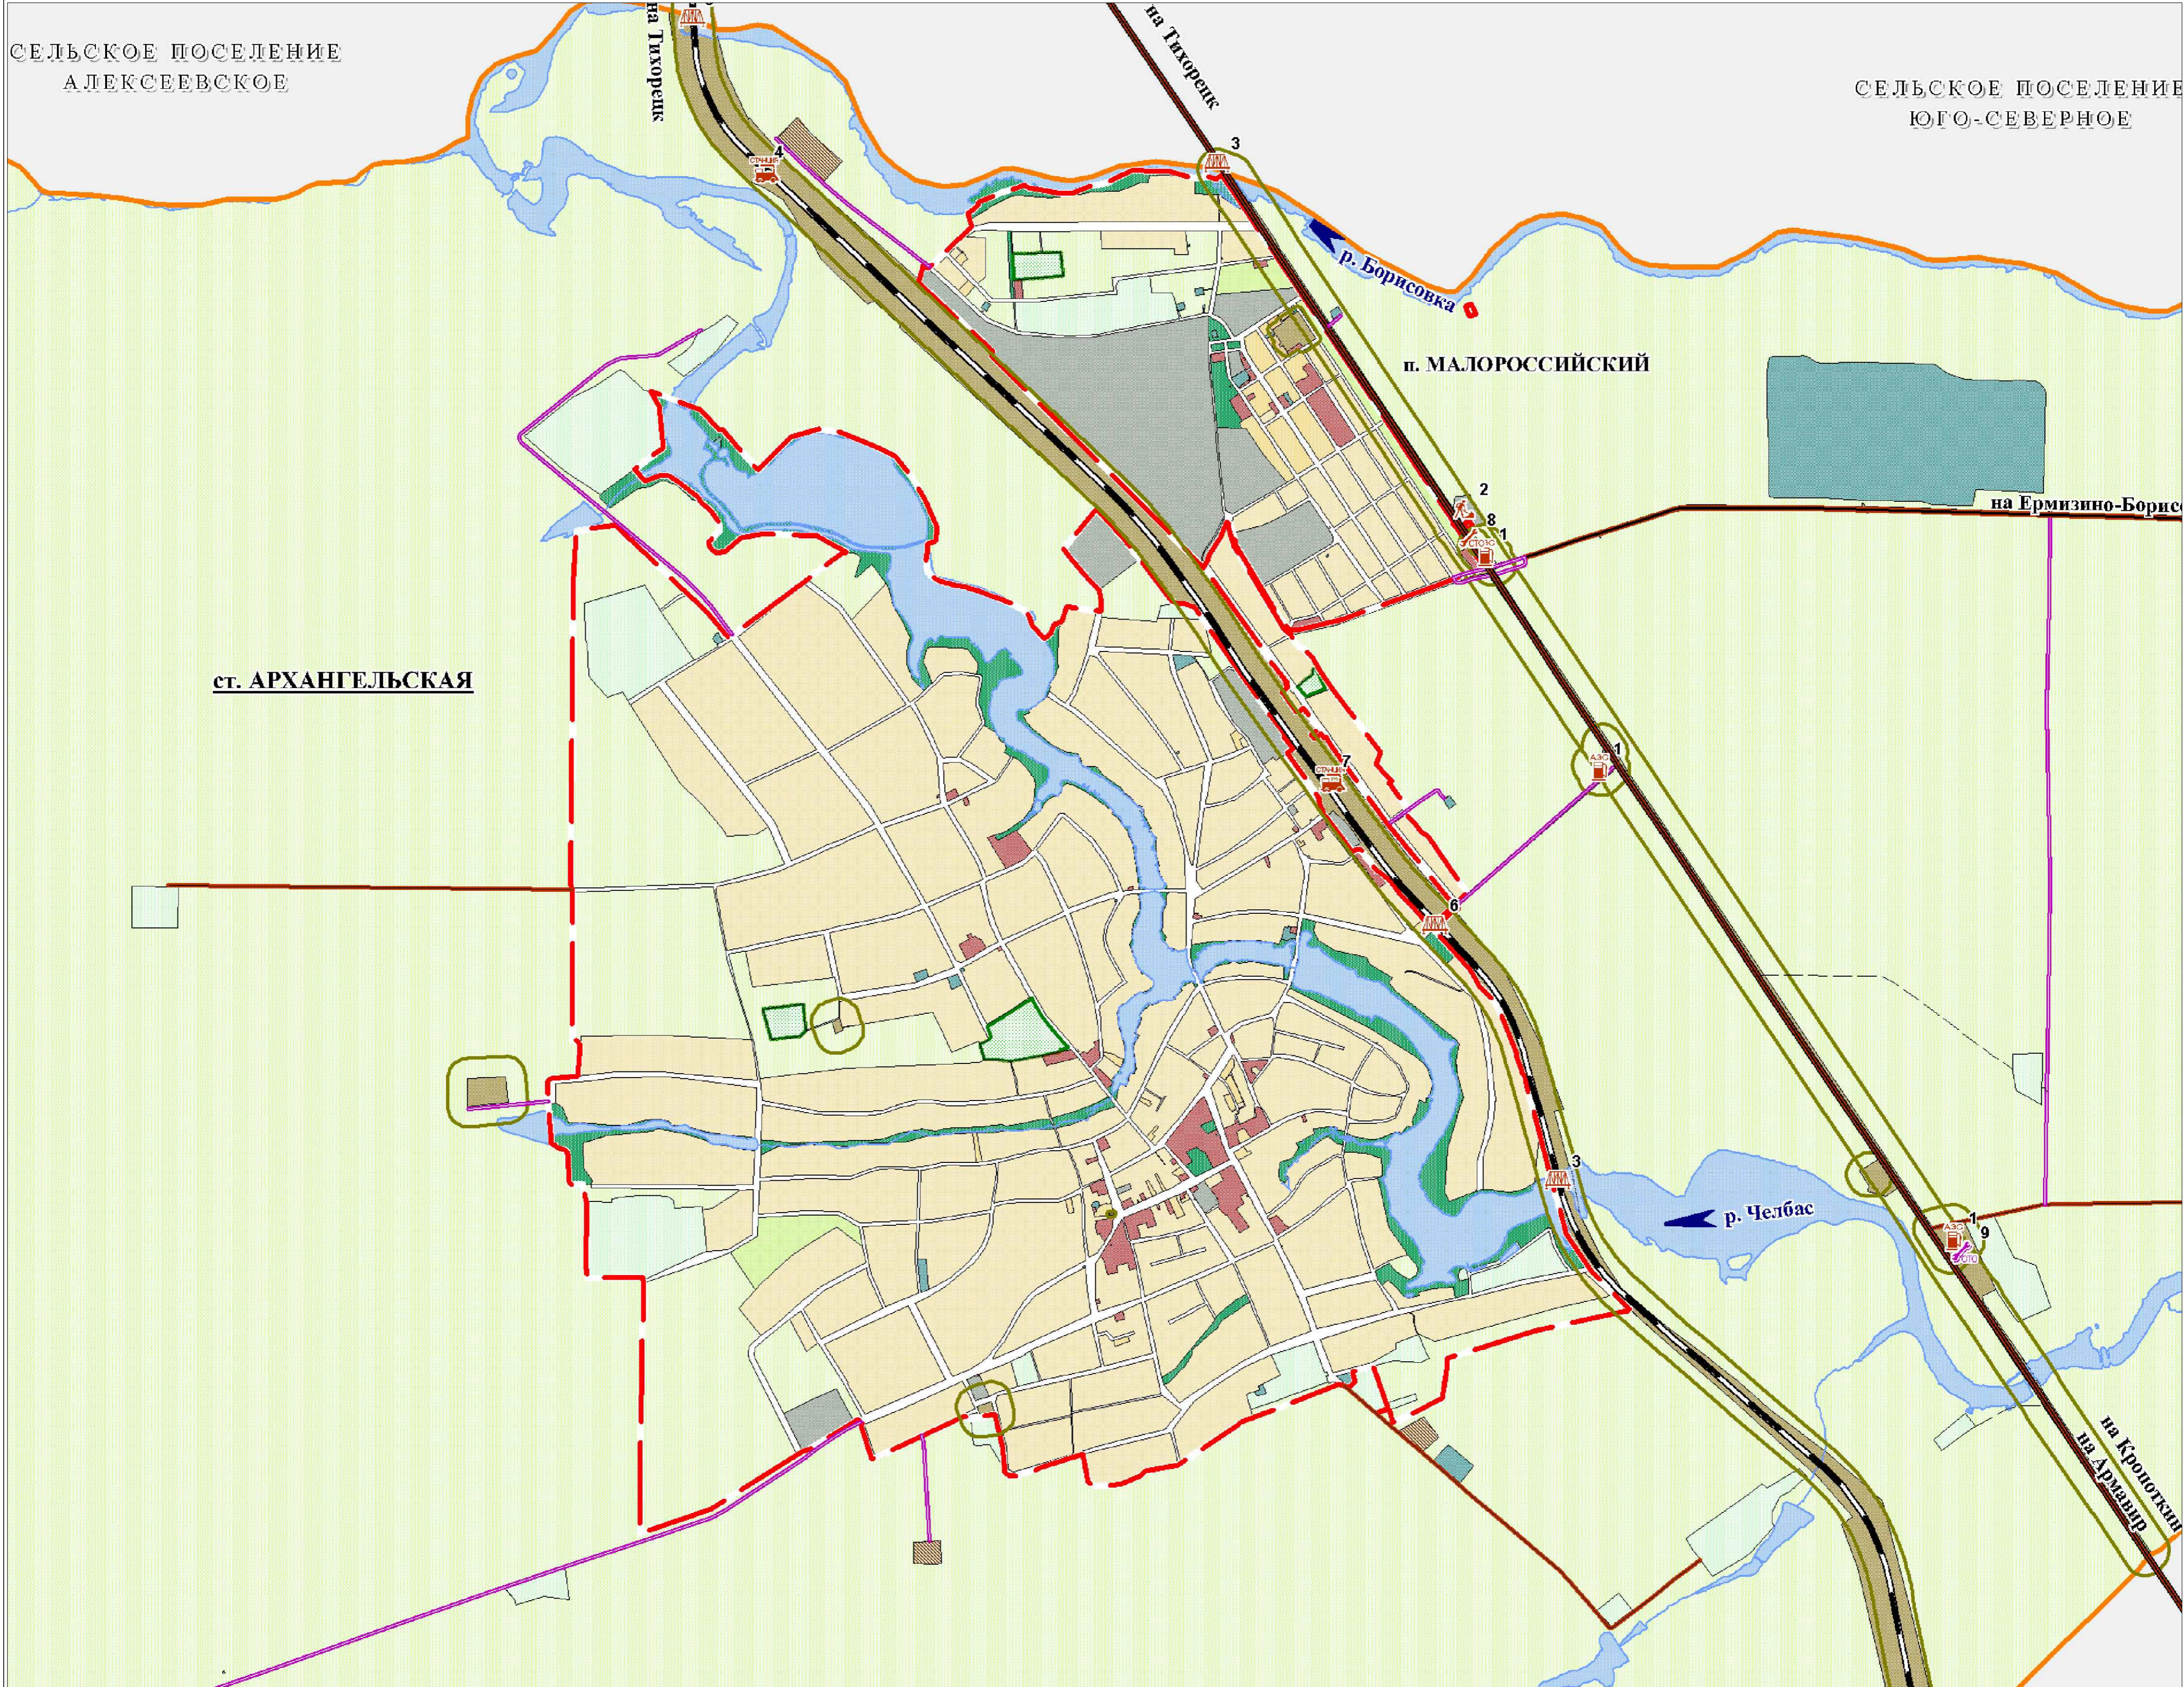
СЕЛЬСКОЕ ПОСЕЛЕНИЕ АЛЕКСЕЕВСКОЕ

на Тихорецк

на Тихорецк

СЕЛЬСКОЕ ПОСЕЛЕНИЕ ЮГО-СЕВЕРНОЕ

3

р. Борисовка

п. МАЛОРОССИЙСКИЙ

на Ермизино-Борисо

2

8

1

ст. АРХАНГЕЛЬСКАЯ

1

7

6

3

р. Челбас

9

на Кропоткин

на Армавир